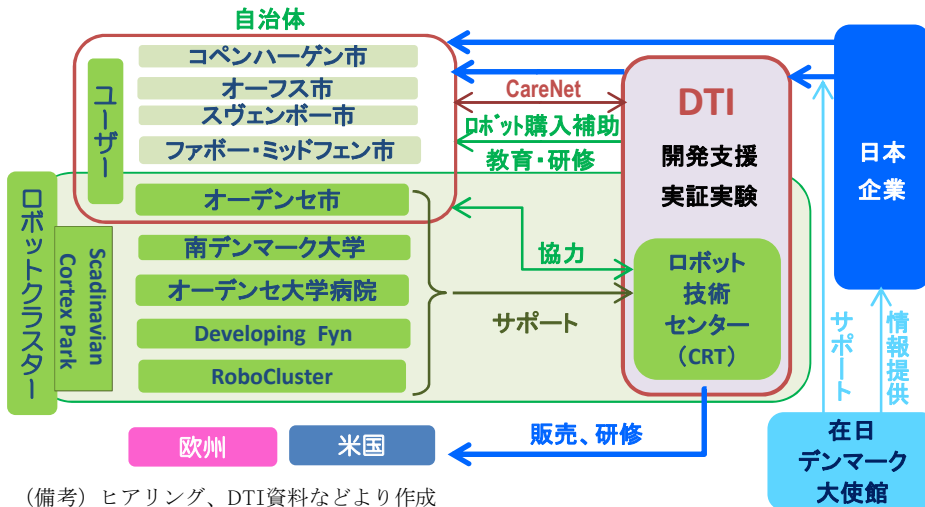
自治体

ユーザー

コペンハーゲン市

オーフス市

スヴェンボー市

ファボー・ミッドフェン市

CareNet

ロボット購入補助

教育・研修

DTI

開発支援

実証実験

日本企業

ロボットクラスター

Scadinavian Cortex Park

オーデンセ市

南デンマーク大学

オーデンセ大学病院

Developing Fyn

RoboCluster

協力

サポート

ロボット技術センター（CRT）

サポート

情報提供

販売、研修

欧州

米国

在日デンマーク大使館

（備考）ヒアリング、DTI資料などより作成